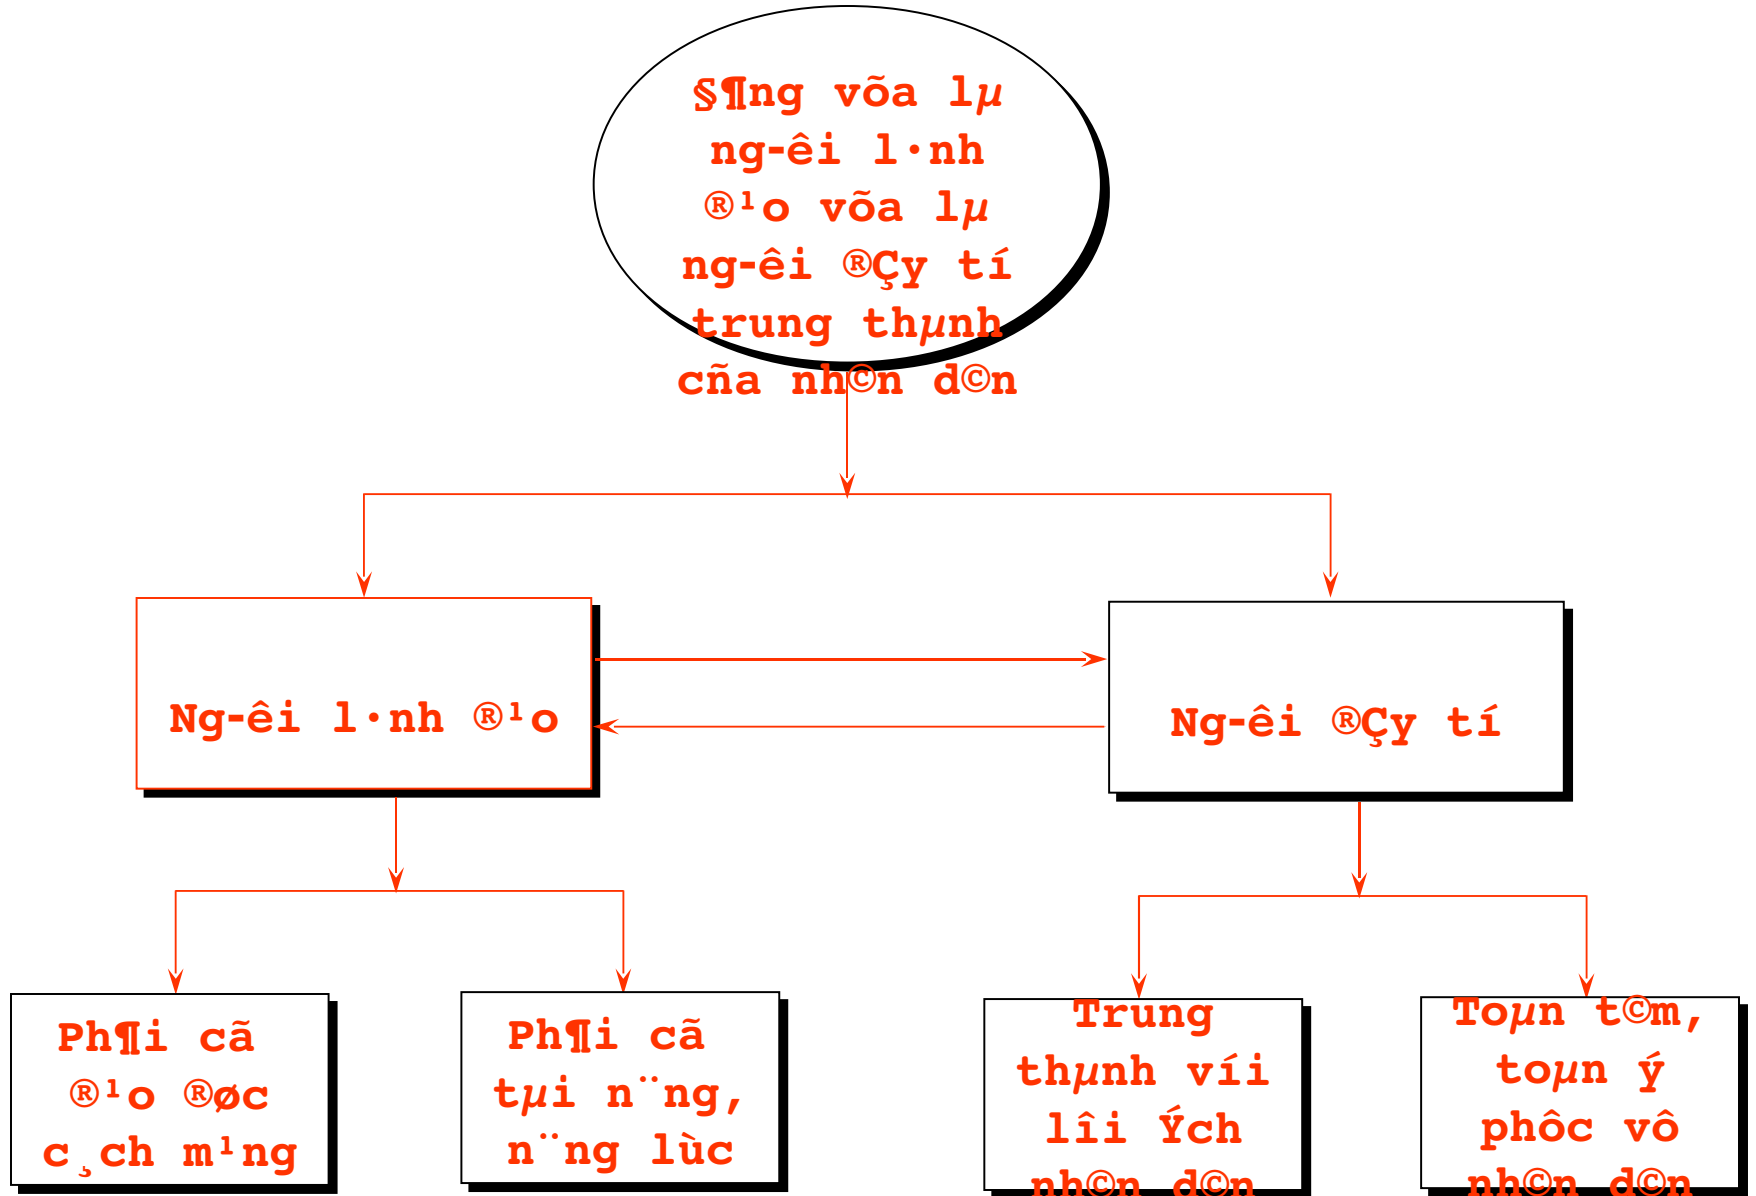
§¶ng võa lµ ng-êi l·nh ®¹o võa lµ ng-êi ®Çy tí trung thµnh cña nh©n d©n

Ng-êi l·nh ®¹o

Ng-êi ®Çy tí

Ph¶i cã ®¹o ®øc c¸ch m¹ng

Ph¶i cã tµi n¨ng, n¨ng lùc

Trung thµnh víi lîi Ých nh©n d©n

Toµn t©m, toµn ý phôc vô nh©n d©n